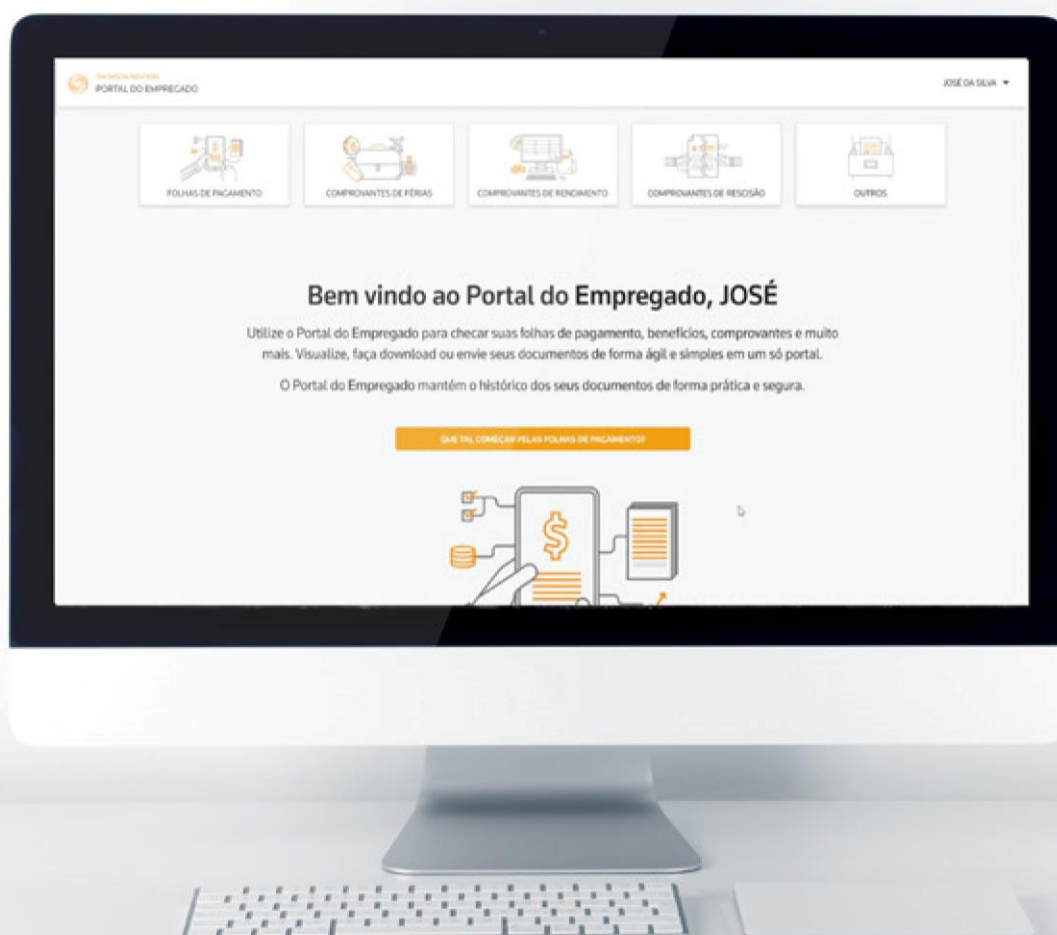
THOMSON REUTERS
PORTAL DO EMPREGADO

JOSÉ DA SILVA

FOLHAS DE PAGAMENTO

COMPROVANTES DE FÉRIAS

COMPROVANTES DE RENDIMENTO

COMPROVANTES DE RESCISÃO

OUTROS

Bem vindo ao Portal do Empregado, JOSÉ

Utilize o Portal do Empregado para checar suas folhas de pagamento, benefícios, comprovantes e muito mais. Visualize, faça download ou envie seus documentos de forma ágil e simples em um só portal.

O Portal do Empregado mantém o histórico dos seus documentos de forma prática e segura.

QUE TAL COMEÇAR PELAS FOLHAS DE PAGAMENTO?